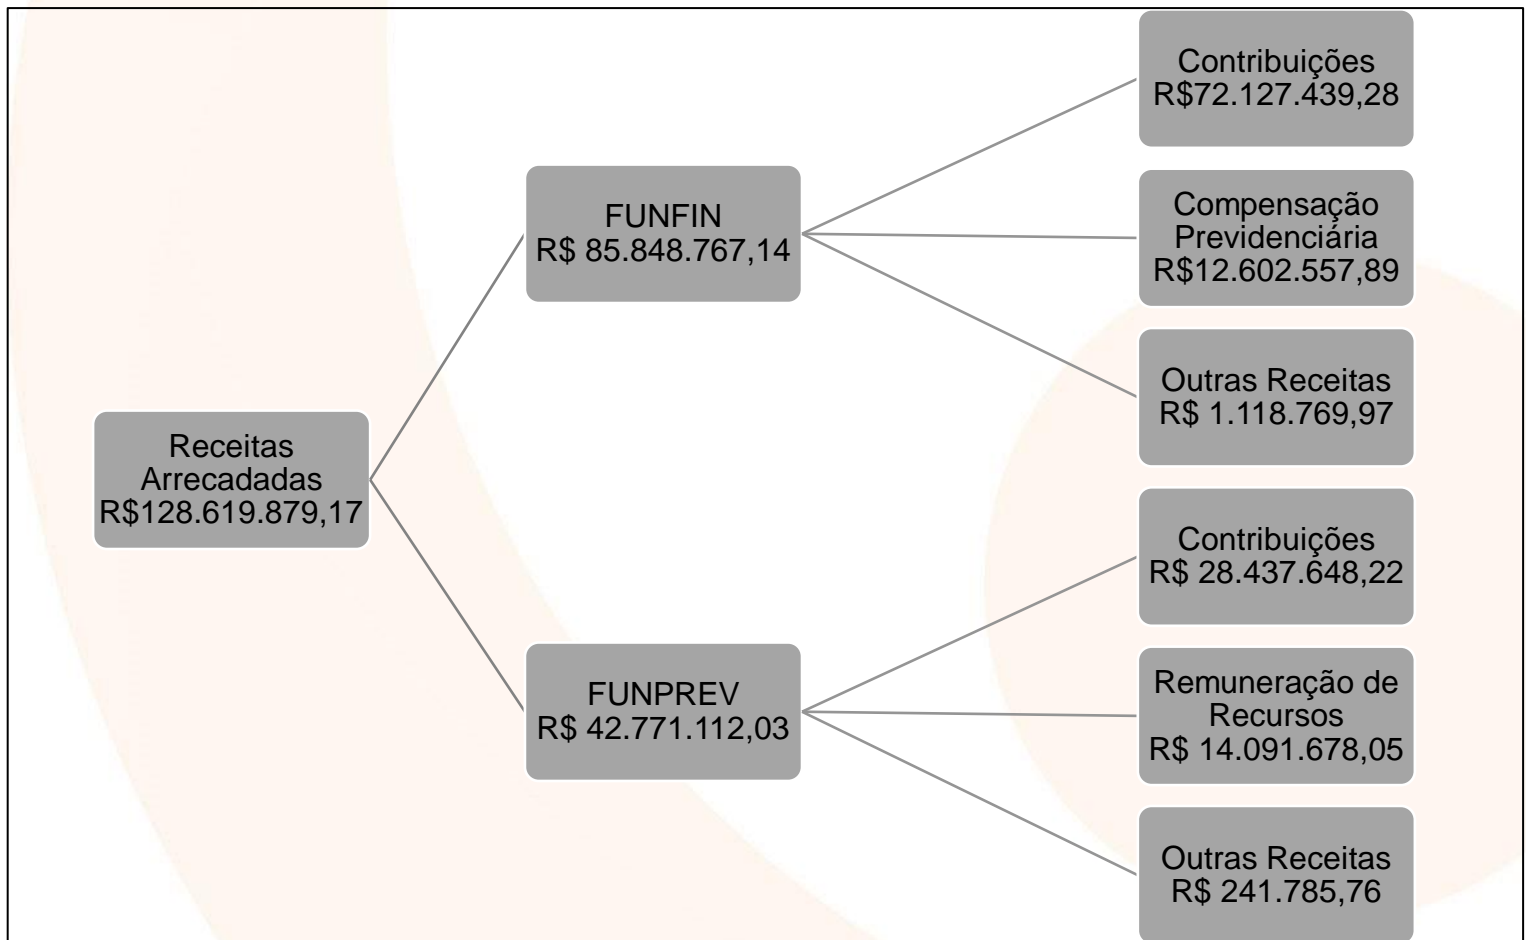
Receitas Arrecadadas R$128.619.879,17

FUNFIN R$ 85.848.767,14

Contribuições R$72.127.439,28

Compensação Previdenciária R$12.602.557,89

Outras Receitas R$ 1.118.769,97

FUNPREV R$ 42.771.112,03

Contribuições R$ 28.437.648,22

Remuneração de Recursos R$ 14.091.678,05

Outras Receitas R$ 241.785,76